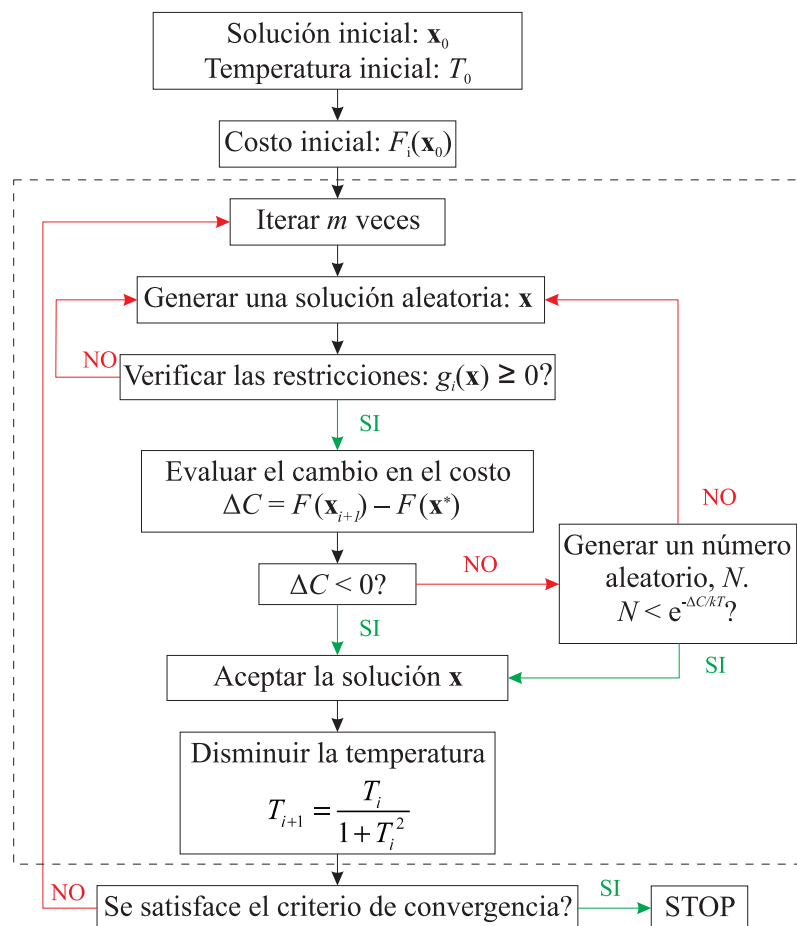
Solución inicial: $\mathbf{x}_0$
Temperatura inicial: $T_0$

Costo inicial: $F_{\mathrm{i}}(\mathbf{x}_0)$

Iterar $m$ veces

Generar una solución aleatoria: $\mathbf{x}$

NO

Verificar las restricciones: $g_i(\mathbf{x}) \geq 0$?

SI

Evaluar el cambio en el costo
$\Delta C = F(\mathbf{x}_{i+1}) - F(\mathbf{x}^*)$

NO

$\Delta C < 0$?

NO

Generar un número aleatorio, $N$.
$N < e^{-\Delta C/kT}$?

SI

SI

Aceptar la solución $\mathbf{x}$

Disminuir la temperatura
$T_{i+1} = \frac{T_i}{1+T_i^2}$

NO

Se satisface el criterio de convergencia?

SI

STOP